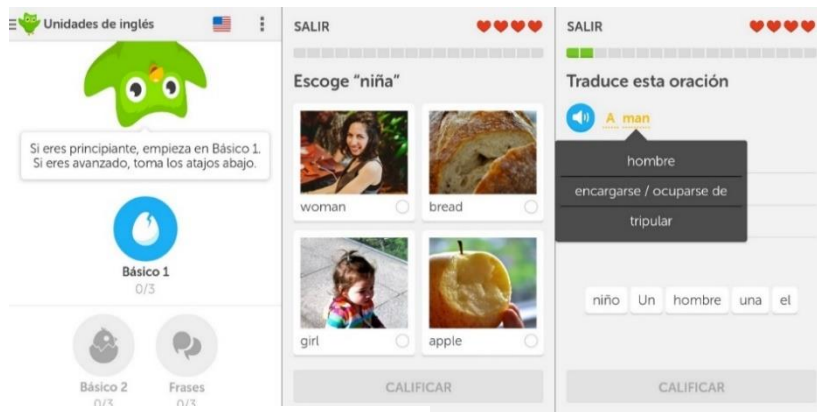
Unidades de inglés

Si eres principiante, empieza en Básico 1.
Si eres avanzado, toma los atajos abajo.

Básico 1
0/3

Básico 2
0/3

Frases
0/3

SALIR

Escoge "niña"

woman

bread

girl

apple

CALIFICAR

SALIR

Traduce esta oración

A man

hombre

encargarse / ocuparse de

tripular

niño Un hombre una el

CALIFICAR